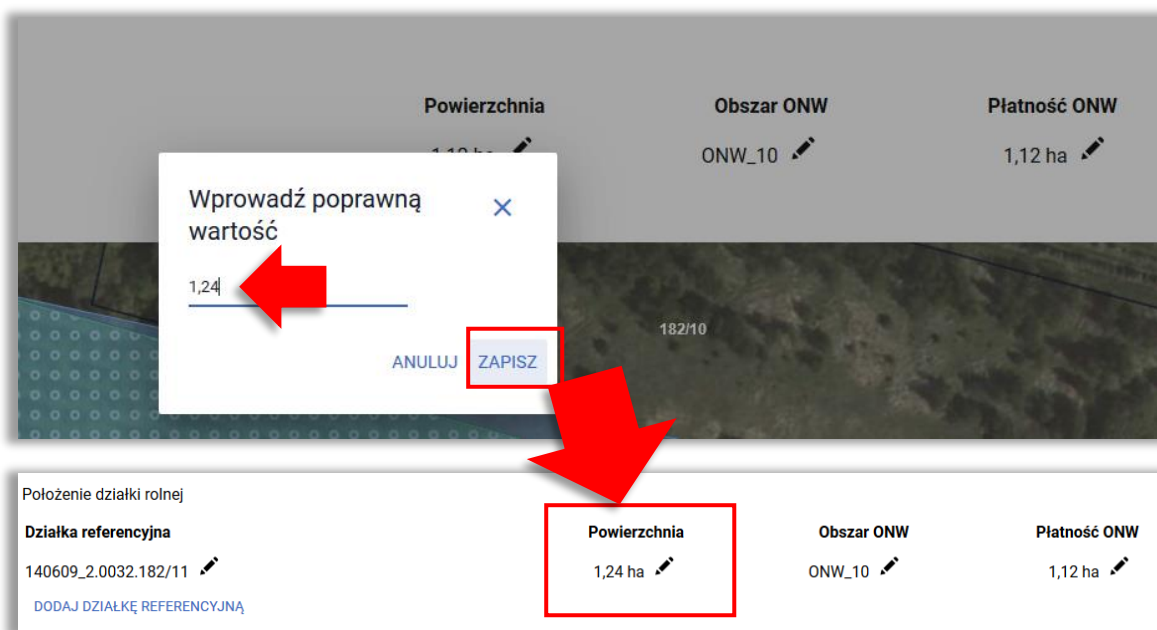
Powierzchnia

1,12 ha

Obszar ONW

ONW_10

Płatność ONW

1,12 ha

Wprowadź poprawną wartość

1,24

ANULUJ ZAPISZ

182/10

Położenie działki rolnej

| Działka referencyjna | Powierzchnia | Obszar ONW | Płatność ONW |
|---|---|---|---|
| 140609_2.0032.182/11 | 1,24 ha | ONW_10 | 1,12 ha |

DODAJ DZIAŁKĘ REFERENCYJNĄ